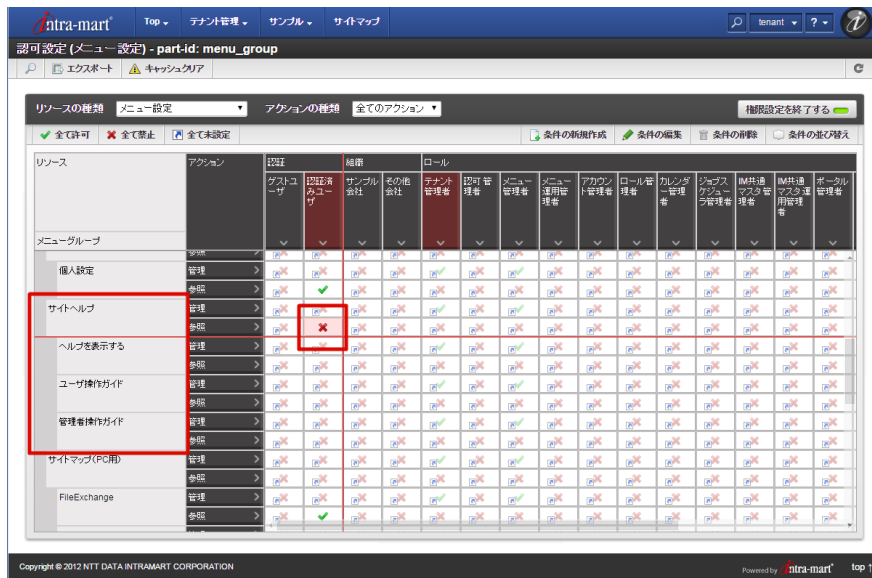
intra-mart Top テナント管理 サンプル サイトマップ tenant ?

認可設定 (メニュー設定) - part-id: menu_group

エクスポート キャッシュクリア

リソースの種類 メニュー設定 アクションの種類 全てのアクション 権限設定を終了する

全て許可 全て禁止 全て未設定 条件の新規作成 条件の編集 条件の削除 条件の並び替え

| リソース | アクション | 認証 | | 組織 | | ロール | | | | | | | | |
|---|---|---|---|---|---|---|---|---|---|---|---|---|---|---|
| メニューグループ | | ゲストユーザ | 認証済みユーザ | サンプル会社 | その他会社 | テナント管理者 | 認可管理者 | メニュー管理者 | メニュー運用管理者 | アカウント管理者 | ロール管理者 | カレンダー管理者 | ジョブスケジューラ管理者 | IM共通マスタ管理者 | IM共通マスタ運用管理者 | ポータル管理者 |
| | 参照 | | | | | | | | | | | | | |
| 個人設定 | 管理 | | | | | | | | | | | | | |
| | 参照 | | | | | | | | | | | | | |
| サイトヘルプ | 管理 | | | | | | | | | | | | | |
| | 参照 | | | | | | | | | | | | | |
| ヘルプを表示する | 管理 | | | | | | | | | | | | | |
| | 参照 | | | | | | | | | | | | | |
| ユーザ操作ガイド | 管理 | | | | | | | | | | | | | |
| | 参照 | | | | | | | | | | | | | |
| 管理者操作ガイド | 管理 | | | | | | | | | | | | | |
| | 参照 | | | | | | | | | | | | | |
| サイトマップ(PC用) | 管理 | | | | | | | | | | | | | |
| | 参照 | | | | | | | | | | | | | |
| FileExchange | 管理 | | | | | | | | | | | | | |
| | 参照 | | | | | | | | | | | | | |

Copyright © 2012 NTT DATA INTRAMART CORPORATION Powered by intra-mart top